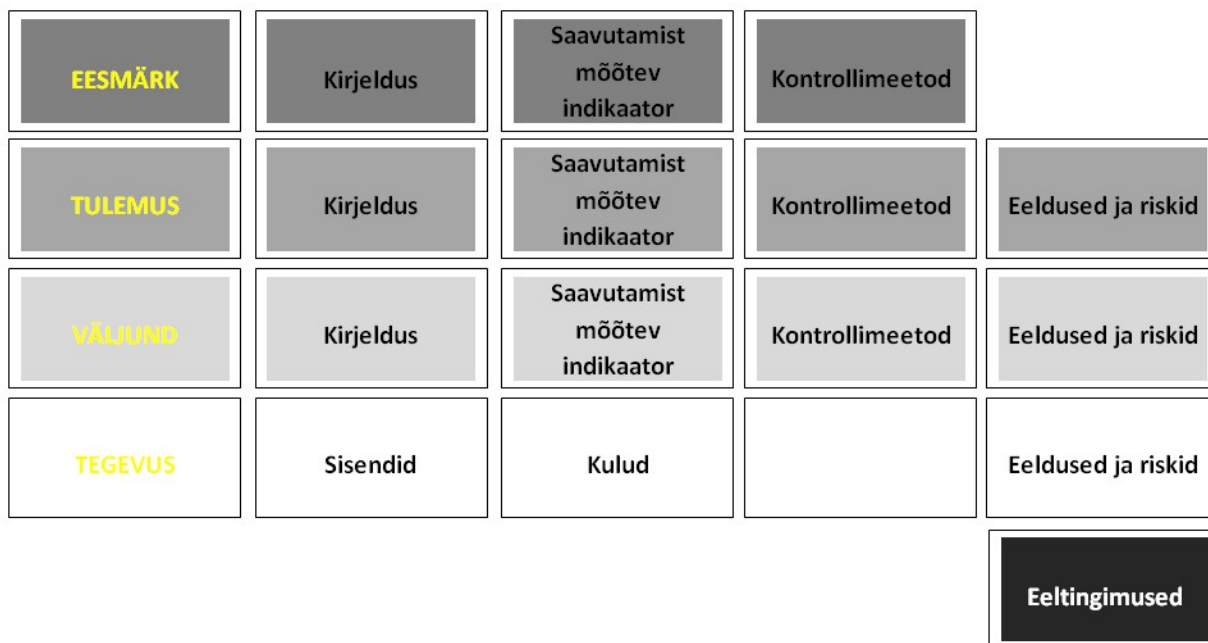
| EESMÄRK | Kirjeldus | Saavutamist mõõtev indikaator | Kontrollimeetod | |
|---|---|---|---|---|
| TULEMUS | Kirjeldus | Saavutamist mõõtev indikaator | Kontrollimeetod | Eeldused ja riskid |
| VÄLJUND | Kirjeldus | Saavutamist mõõtev indikaator | Kontrollimeetod | Eeldused ja riskid |
| TEGEVUS | Sisendid | Kulud | | Eeldused ja riskid |
| | | | | Eeltingimused |